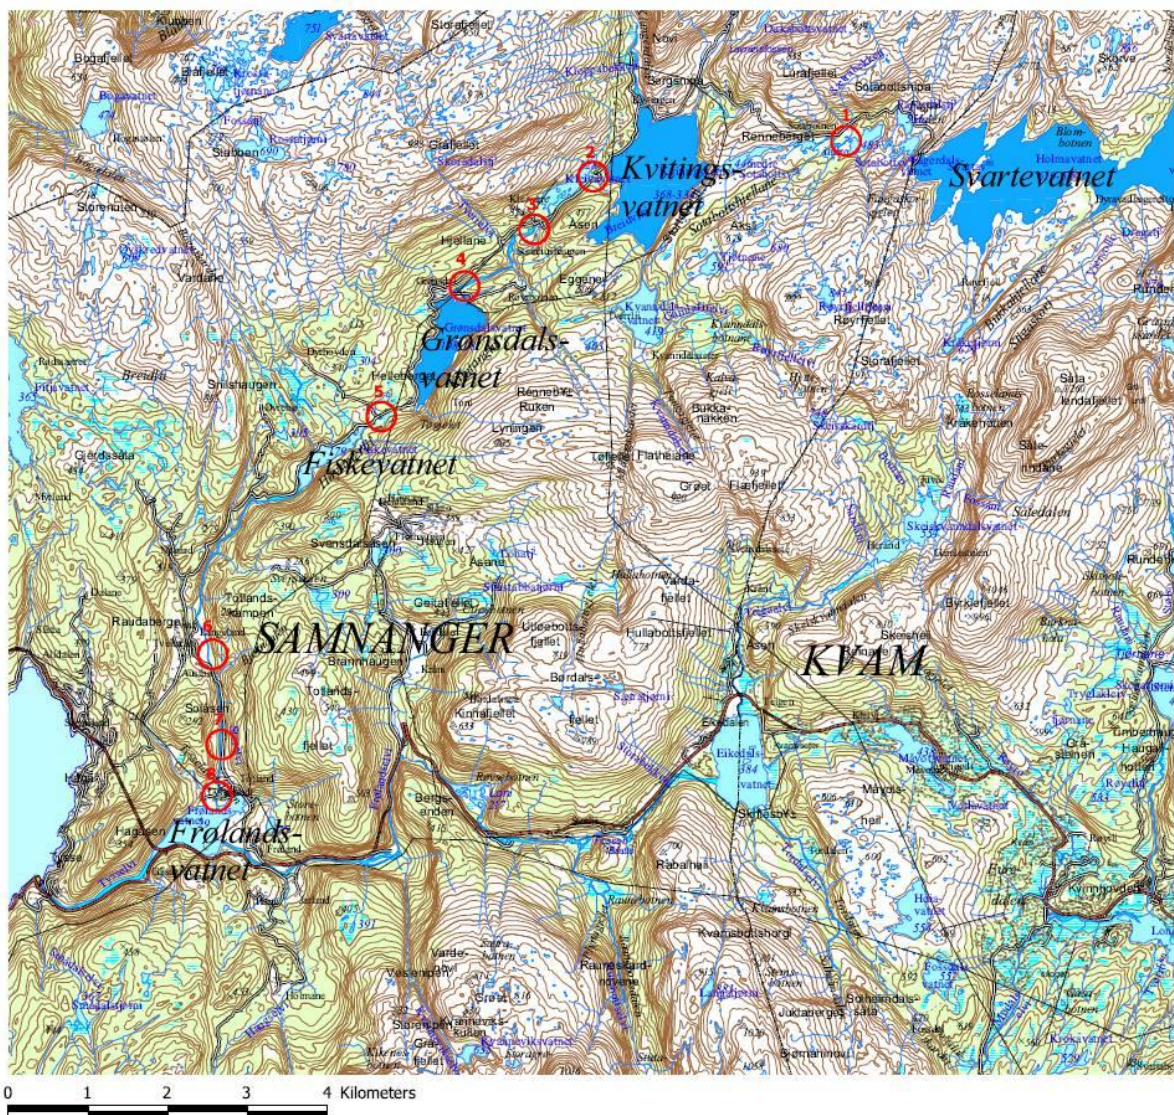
Storafjellet
Bogafjellet
Stabben
Storenuten
Vardane
Svartevatnet
Kvitingsvatnet
Renneberget
Solabotshipa
Lurafjellet
1
2
3
4
5
6
7
8
Grønsdalsvatnet
Hjellane
Eggane
Fiskevatnet
Breidfjell
Snilshaugen
Gjerdsåta
Rennebotn
Ruken
Lyngnuten
Flatheiane
Grøt
Flatafjellet
Bukkanakken
Storafjellet
Røyrfjellet
Sålalandsfjellet
Kråkehatten
Sålenhdane
Saledalen
Svendsdalsdalen
Åsane
Totlandsdumpen
Raudaberget
SAMNANGER
Brannhaugen
Totlandsfjellet
Solåsen
Ulvebottsfjellet
Hullabottsfjellet
Bordalsfjellet
Kinnafjellet
KVAM
Byrkjefjellet
Eikedalen
Eikedalsvatnet
Mayolshei
Frølandsvatnet
Haugsen
Bergeanden
Rabalnes
Kvamsboltshorgi
Raumesfardnøyane
Vardenova
Grøt
Storenipa
Juktaberget
Solheimdalssåta
Hølsvatnet
Kvinnhovden
0 1 2 3 4 Kilometers